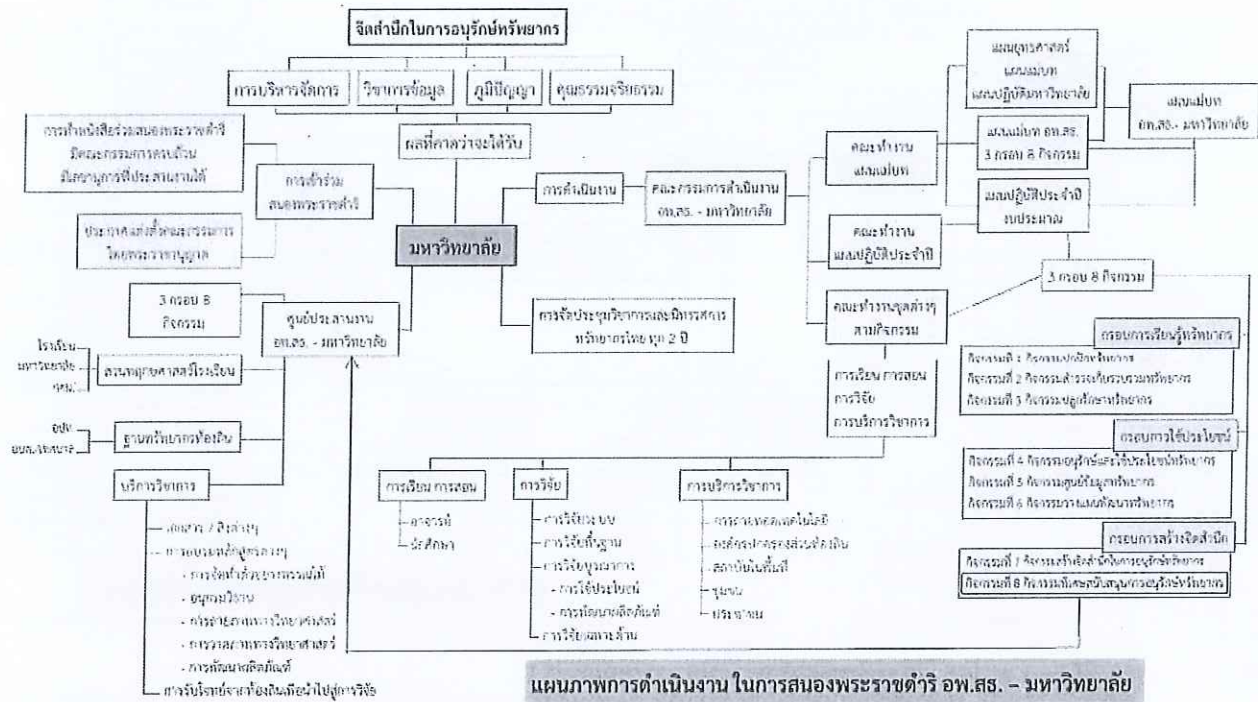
จิตสำนึกในการอนุรักษ์ทรัพยากร

การบริหารจัดการ | วิชาการข้อมูล | ภูมิปัญญา | คุณธรรมจริยธรรม

ผลที่คาดว่าจะได้รับ

การทำหนังสือร่วมสนองพระราชดำริ มีคณะกรรมการควบคุม มีสถาบันการที่ประสานงานได้

การทำร่วม สนองพระราชดำริ

ประกาศแต่งตั้งคณะกรรมการ โดยพระราชานุญาต

มหาวิทยาลัย

3 กรอบ 8 กิจกรรม

ศูนย์ประสานงาน อพ.สธ. - มหาวิทยาลัย

โรงเรียน มหาวิทยาลัย รหม.

สวนพฤกษศาสตร์โรงเรียน

อปท. ยบส.จังหวัด

ฐานทรัพยากรท้องถิ่น

บริการวิชาการ

- เอกสาร / สิ่งต่างๆ
- ถ่ายทอดหลักสูตรต่างๆ
- การจัดทำตัวอย่างพรรณไม้
- อนุกรมวิธาน
- การสาธิตทางวิทยาศาสตร์
- การวางแผนทางวิทยาศาสตร์
- การพัฒนาผลิตภัณฑ์

การรับโจทย์จากท้องถิ่นเพื่อนำไปสู่การวิจัย

การดำเนินงาน

คณะกรรมการดำเนินงาน อพ.สธ. - มหาวิทยาลัย

การจัดประชุมวิชาการและนิทรรศการ ทรัพยากรไทย ทุก 2 ปี

แผนยุทธศาสตร์ แผนแม่บท แผนปฏิบัติมหาวิทยาลัย

คณะทำงาน แผนแม่บท

แผนแม่บท อพ.สธ. 3 กรอบ 8 กิจกรรม

แผนแม่บท อพ.สธ. - มหาวิทยาลัย

แผนปฏิบัติประจำปี งบประมาณ

คณะทำงาน แผนปฏิบัติประจำปี

3 กรอบ 8 กิจกรรม

คณะทำงานชุดต่างๆ ตามกิจกรรม

การเรียน การสอน การวิจัย การบริการวิชาการ

กรอบการเรียนรู้ทรัพยากร
กิจกรรมที่ 1 กิจกรรมปกปักทรัพยากร
กิจกรรมที่ 2 กิจกรรมสำรวจเก็บรวบรวมทรัพยากร
กิจกรรมที่ 3 กิจกรรมปลูกรักษาทรัพยากร

กรอบการใช้ประโยชน์
กิจกรรมที่ 4 กิจกรรมอนุรักษ์และใช้ประโยชน์ทรัพยากร
กิจกรรมที่ 5 กิจกรรมศูนย์ข้อมูลทรัพยากร
กิจกรรมที่ 6 กิจกรรมวางแผนพัฒนาทรัพยากร

กรอบการสร้างจิตสำนึก
กิจกรรมที่ 7 กิจกรรมสร้างจิตสำนึกในการอนุรักษ์ทรัพยากร
กิจกรรมที่ 8 กิจกรรมพิเศษสนับสนุนการอนุรักษ์ทรัพยากร

การเรียน การสอน
- อาจารย์
- นักศึกษา

การวิจัย
- การวิจัยระบบ
- การวิจัยพื้นฐาน
- การวิจัยบูรณาการ
- การใช้ประโยชน์
- การพัฒนาผลิตภัณฑ์
- การวิจัยเฉพาะด้าน

การบริการวิชาการ
- การถ่ายทอดเทคโนโลยี
- องค์กรปกครองส่วนท้องถิ่น
- สถาบันในพื้นที่
- ชุมชน
- ประชาชน

แผนภาพการดำเนินงาน ในการสนองพระราชดำริ อพ.สธ. – มหาวิทยาลัย